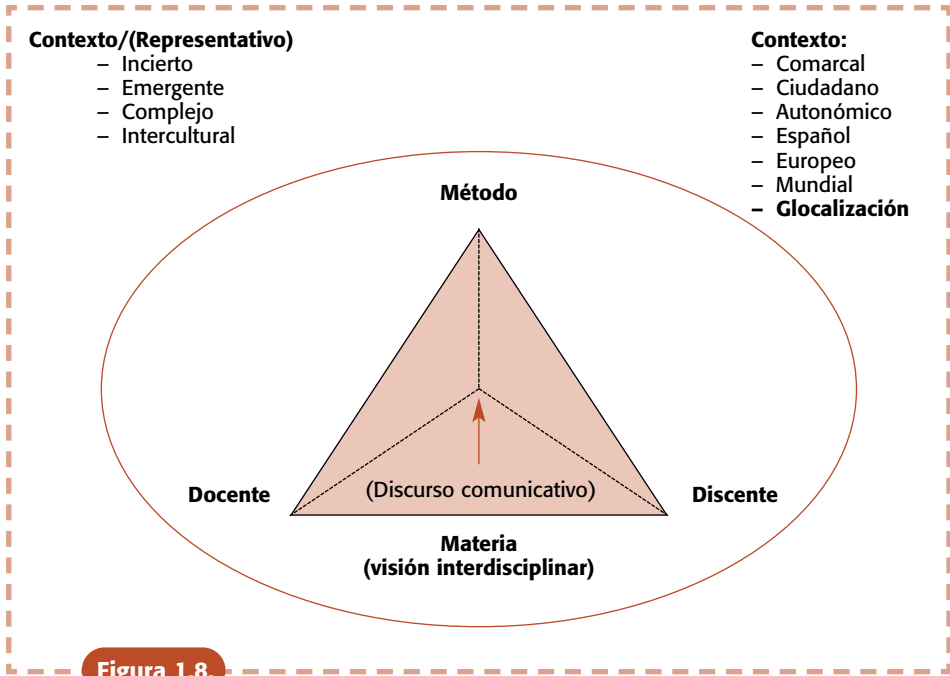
Contexto/(Representativo)
– Incierto
– Emergente
– Complejo
– Intercultural

Contexto:
– Comarcal
– Ciudadano
– Autonómico
– Español
– Europeo
– Mundial
– Glocalización

Método

Docente

(Discurso comunicativo)

Discente

Materia
(visión interdisciplinar)

Figura 1.8.